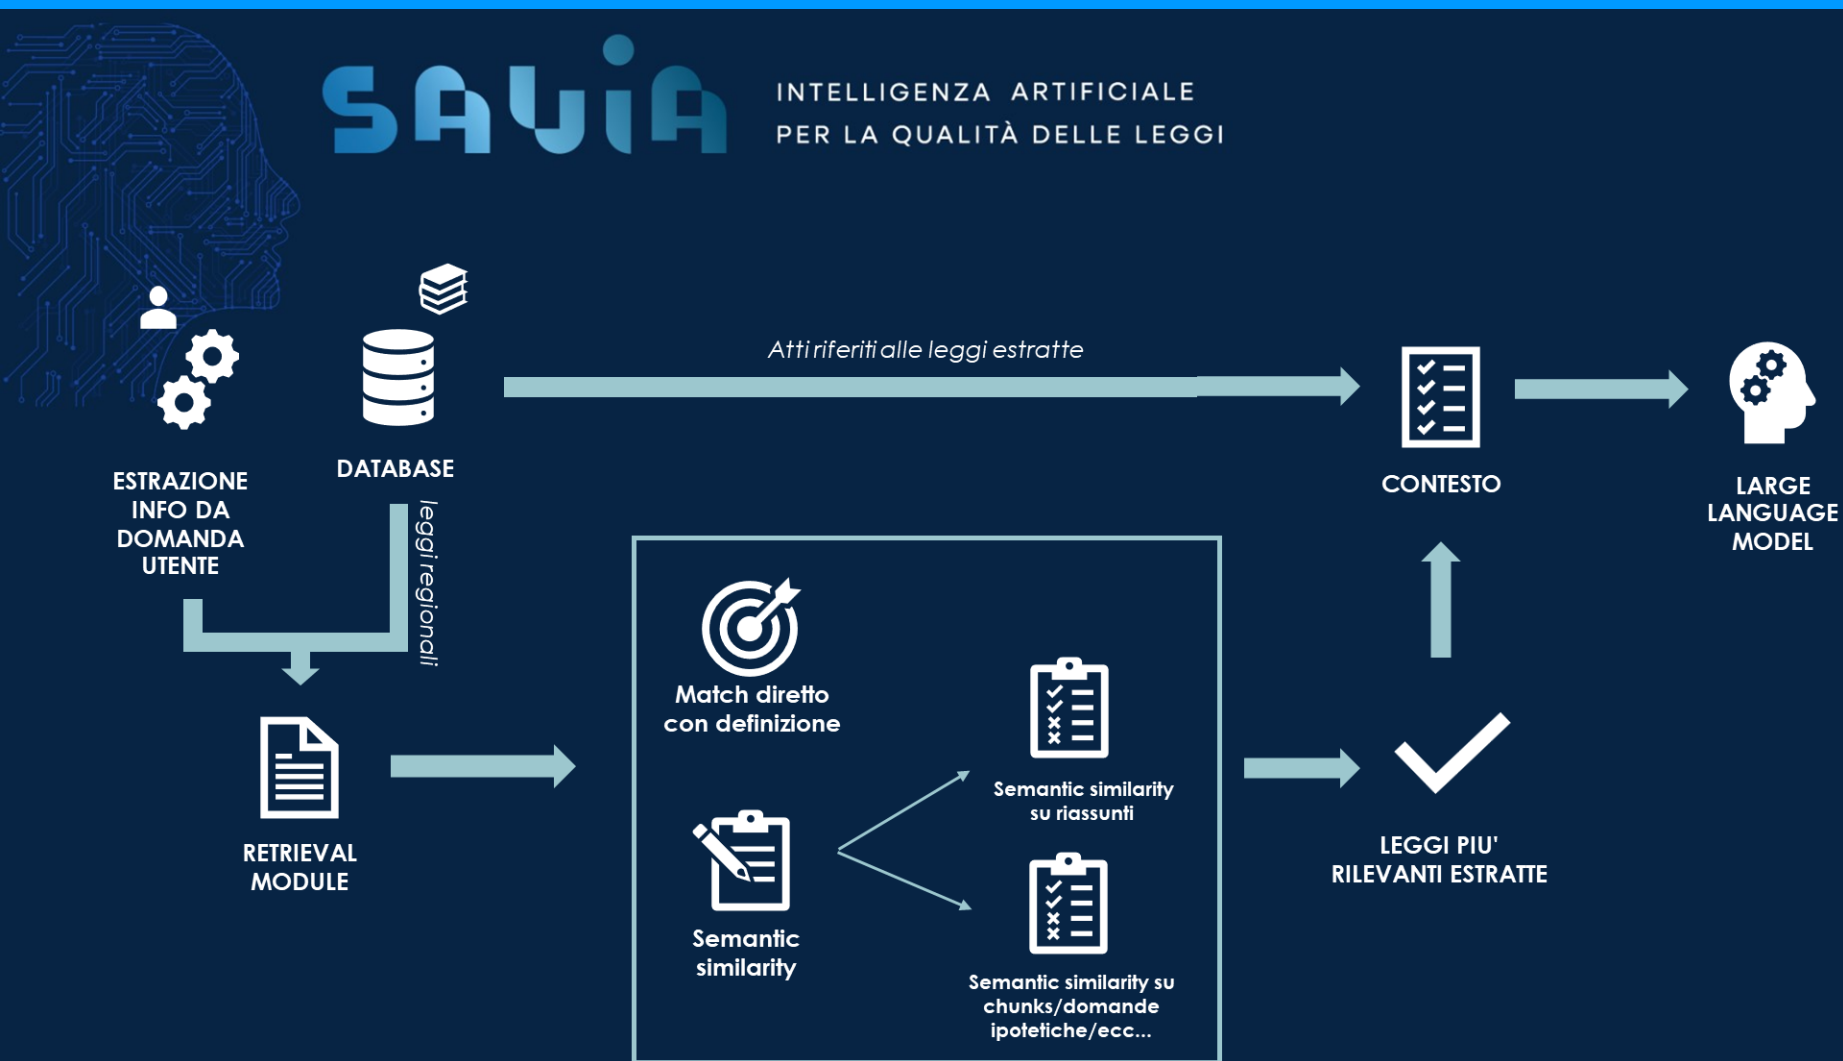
SAVIA

INTELLIGENZA ARTIFICIALE
PER LA QUALITÀ DELLE LEGGI

Atti riferiti alle leggi estratte

ESTRAZIONE INFO DA DOMANDA UTENTE

DATABASE

leggi regionali

CONTESTO

LARGE LANGUAGE MODEL

RETRIEVAL MODULE

Match diretto con definizione

Semantic similarity

Semantic similarity su riassunti

Semantic similarity su chunks/domande ipotetiche/ecc...

LEGGI PIU' RILEVANTI ESTRATTE